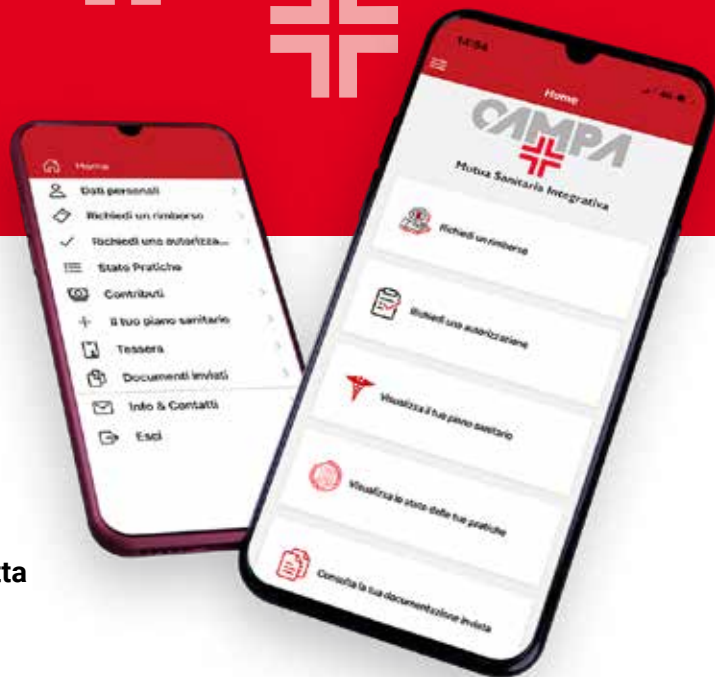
Home
Dati personali
Richiedi un rimborso
Richiedi una autorizza...
Stato Pratiche
Contributi
Il tuo piano sanitario
Tessera
Documenti inviati
Info & Contatti
Esci

14:04
Home
CAMPA
Mutua Sanitaria Integrativa
Richiedi un rimborso
Richiedi una autorizzazione
Visualizza il tuo piano sanitario
Visualizza lo stato delle tue pratiche
Consulta la tua documentazione inviata

ta